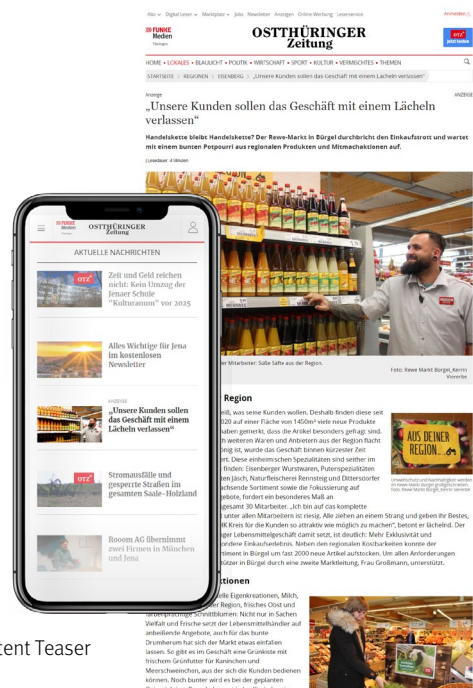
Abo · Digital Lesen · Marktplatz · Jobs Newsletter Anzeigen Online-Werbung Leserservice

FUNKE Medien Thüringen

OSTTHÜRINGER Zeitung

HOME • LOKALES • BLAULICHT • POLITIK • WIRTSCHAFT • SPORT • KULTUR • VERMISCHTES • THEMEN

STARTSEITE > REGIONEN > EISENBERG > „Unsere Kunden sollen das Geschäft mit einem Lächeln verlassen"

Anzeige

ANZEIGE

„Unsere Kunden sollen das Geschäft mit einem Lächeln verlassen"

Handelskette bleibt Handelskette? Der Rewe-Markt in Bürgel durchbricht den Einkaufsrott und wartet mit einem bunten Potpourri aus regionalen Produkten und Mitmachaktionen auf.

Lesedauer: 4 Minuten

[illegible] Mitarbeiter: Süße Säfte aus der Region.

Foto: Rewe Markt Bürgel, Kerrin Woerrler

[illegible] Region

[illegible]eiß, was seine Kunden wollen. Deshalb finden diese seit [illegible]020 auf einer Fläche von 1450m² viele neue Produkte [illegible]haben gemerkt, dass die Artikel besonders gefragt sind. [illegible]h weiteren Waren und Anbietern aus der Region Ausschau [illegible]ig ist, wurde das Geschäft binnen kürzester Zeit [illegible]rt. Diese einheimischen Spezialitäten sind seither im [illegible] finden: Eisenberger Wurstwaren, Puterspezialitäten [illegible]ten Jazz, Naturfleischerei Rennsteig und Dittersdorfer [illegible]achsende Sortiment sowie die Fokussierung auf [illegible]ebote, fordert ein besonderes Maß an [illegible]gesamt 30 Mitarbeiter. „Ich bin auf das komplette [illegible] unter allen Mitarbeitern ist riesig. Alle ziehen an einem Strang und geben ihr Bestes, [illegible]K Kreis für die Kunden so attraktiv wie möglich zu machen", betont er lächelnd. Der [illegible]ger Lebensmittelgeschäft damit setzt, ist deutlich: Mehr Exklusivität und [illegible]ndere Einkaufserlebnis. Neben den regionalen Kostbarkeiten konnte der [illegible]iment in Bürgel um fast 2000 neue Artikel aufstocken. Um allen Anforderungen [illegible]ützer in Bürgel durch eine zweite Marktleitung, Frau Großmann, unterstützt.

AUS DEINER REGION.

Umweltschutz und Nachhaltigkeit werden im Rewe-Markt Bürgel großgeschrieben. Foto: Rewe Markt Bürgel, Kerrin Woerrler

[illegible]ktionen

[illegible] Eigenkreationen, Milch, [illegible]der Region, frisches Obst und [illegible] Nicht nur in Sachen Vielfalt und Frische setzt der Lebensmittelhändler auf anbeißende Angebote, auch für das bunte Drumherum hat sich der Markt etwas einfallen lassen. So gibt es im Geschäft eine Grünkiste mit frischem Grünfutter für Kaninchen und Meerschweinchen, aus der sich die Kunden bedienen können. Noch bunter wird es bei der geplanten

FUNKE Medien

OSTTHÜRINGER Zeitung

AKTUELLE NACHRICHTEN

OTZ+

Zeit und Geld reichen nicht: Kein Umzug der Jenaer Schule "Kulturanum" vor 2025

Alles Wichtige für Jena im kostenlosen Newsletter

ANZEIGE

„Unsere Kunden sollen das Geschäft mit einem Lächeln verlassen"

Stromausfälle und gesperrte Straßen im gesamten Saale-Holzland

Rooom AG übernimmt zwei Firmen in München und Jena

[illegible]tent Teaser